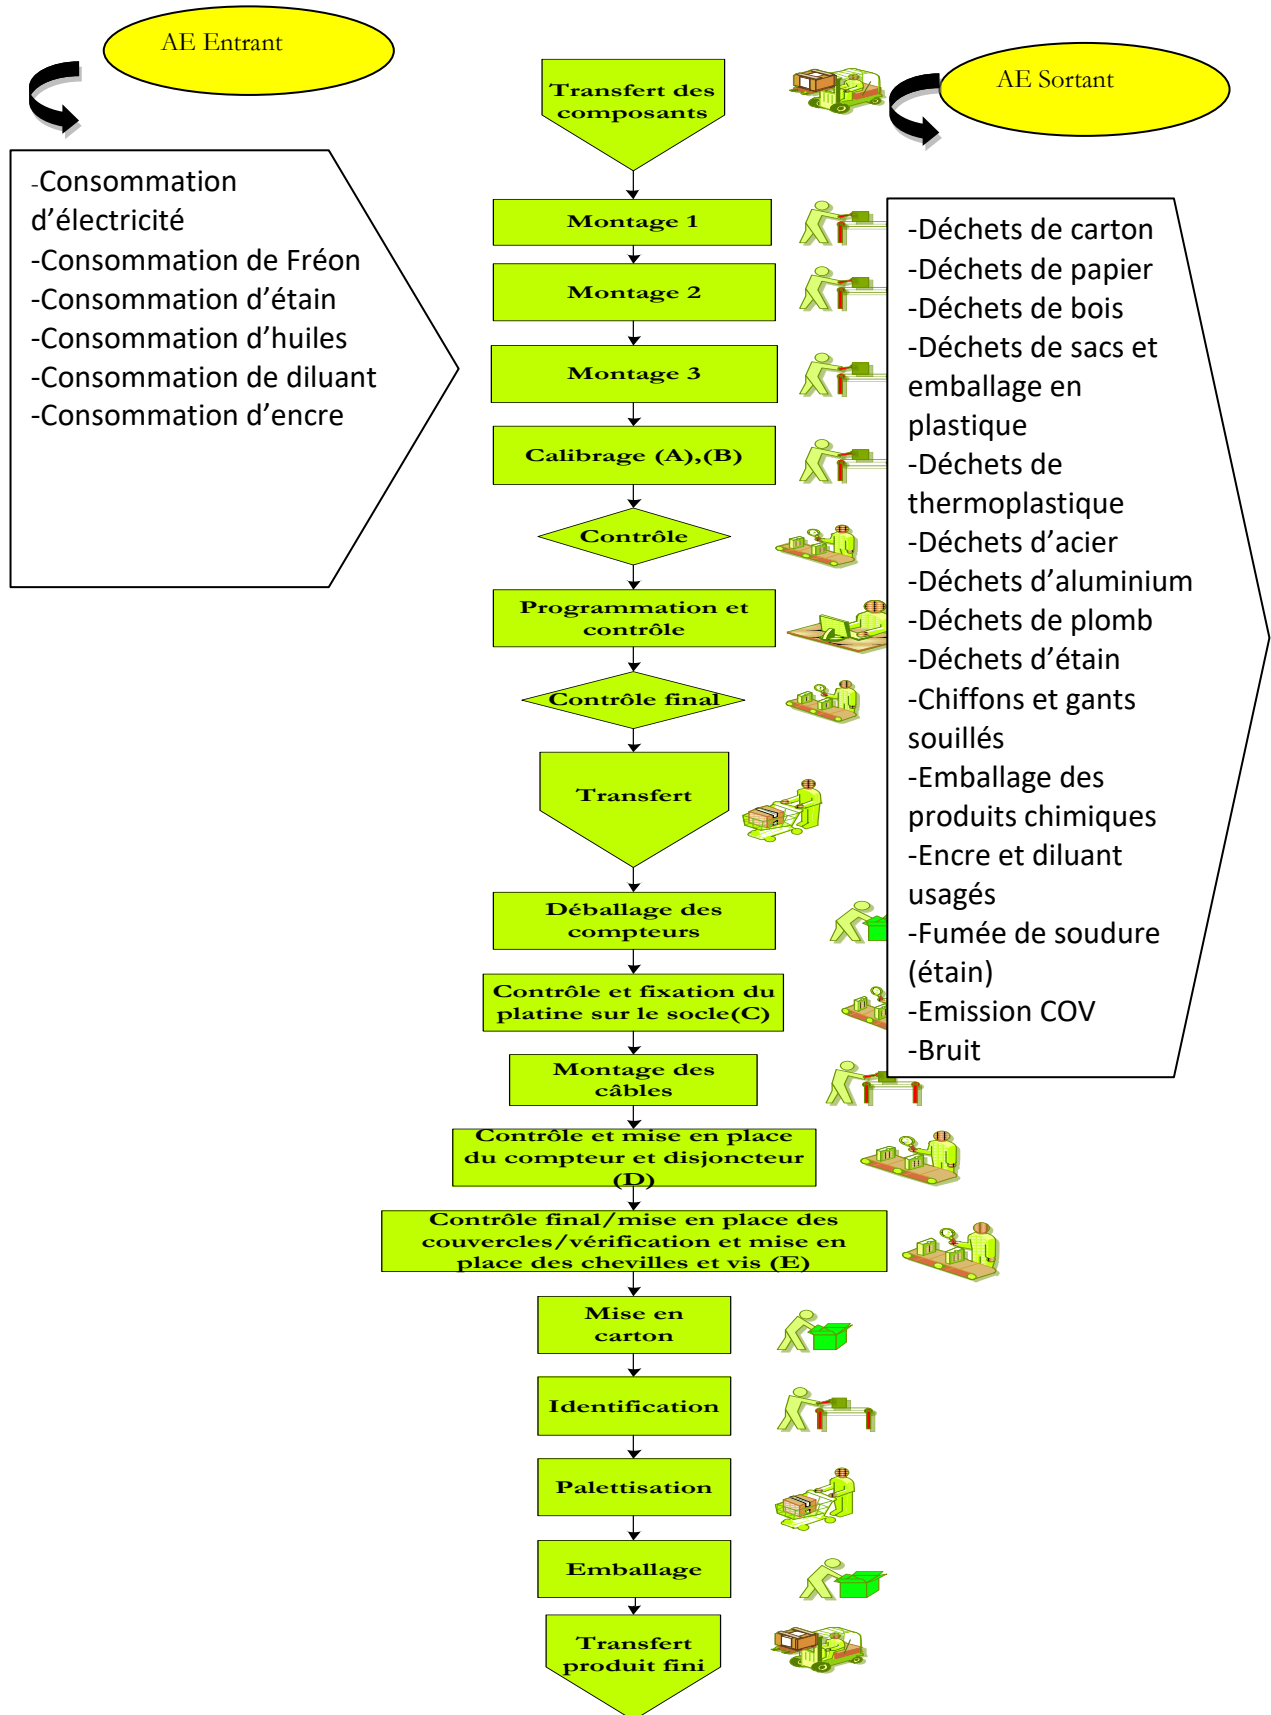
AE Entrant

AE Sortant

-Consommation d'électricité
-Consommation de Fréon
-Consommation d'étain
-Consommation d'huiles
-Consommation de diluant
-Consommation d'encre

Transfert des composants

Montage 1

Montage 2

Montage 3

Calibrage (A),(B)

Contrôle

Programmation et contrôle

Contrôle final

Transfert

Déballage des compteurs

Contrôle et fixation du platine sur le socle(C)

Montage des câbles

Contrôle et mise en place du compteur et disjoncteur (D)

Contrôle final/mise en place des couvercles/vérification et mise en place des chevilles et vis (E)

Mise en carton

Identification

Palettisation

Emballage

Transfert produit fini

-Déchets de carton
-Déchets de papier
-Déchets de bois
-Déchets de sacs et emballage en plastique
-Déchets de thermoplastique
-Déchets d'acier
-Déchets d'aluminium
-Déchets de plomb
-Déchets d'étain
-Chiffons et gants souillés
-Emballage des produits chimiques
-Encre et diluant usagés
-Fumée de soudure (étain)
-Emission COV
-Bruit